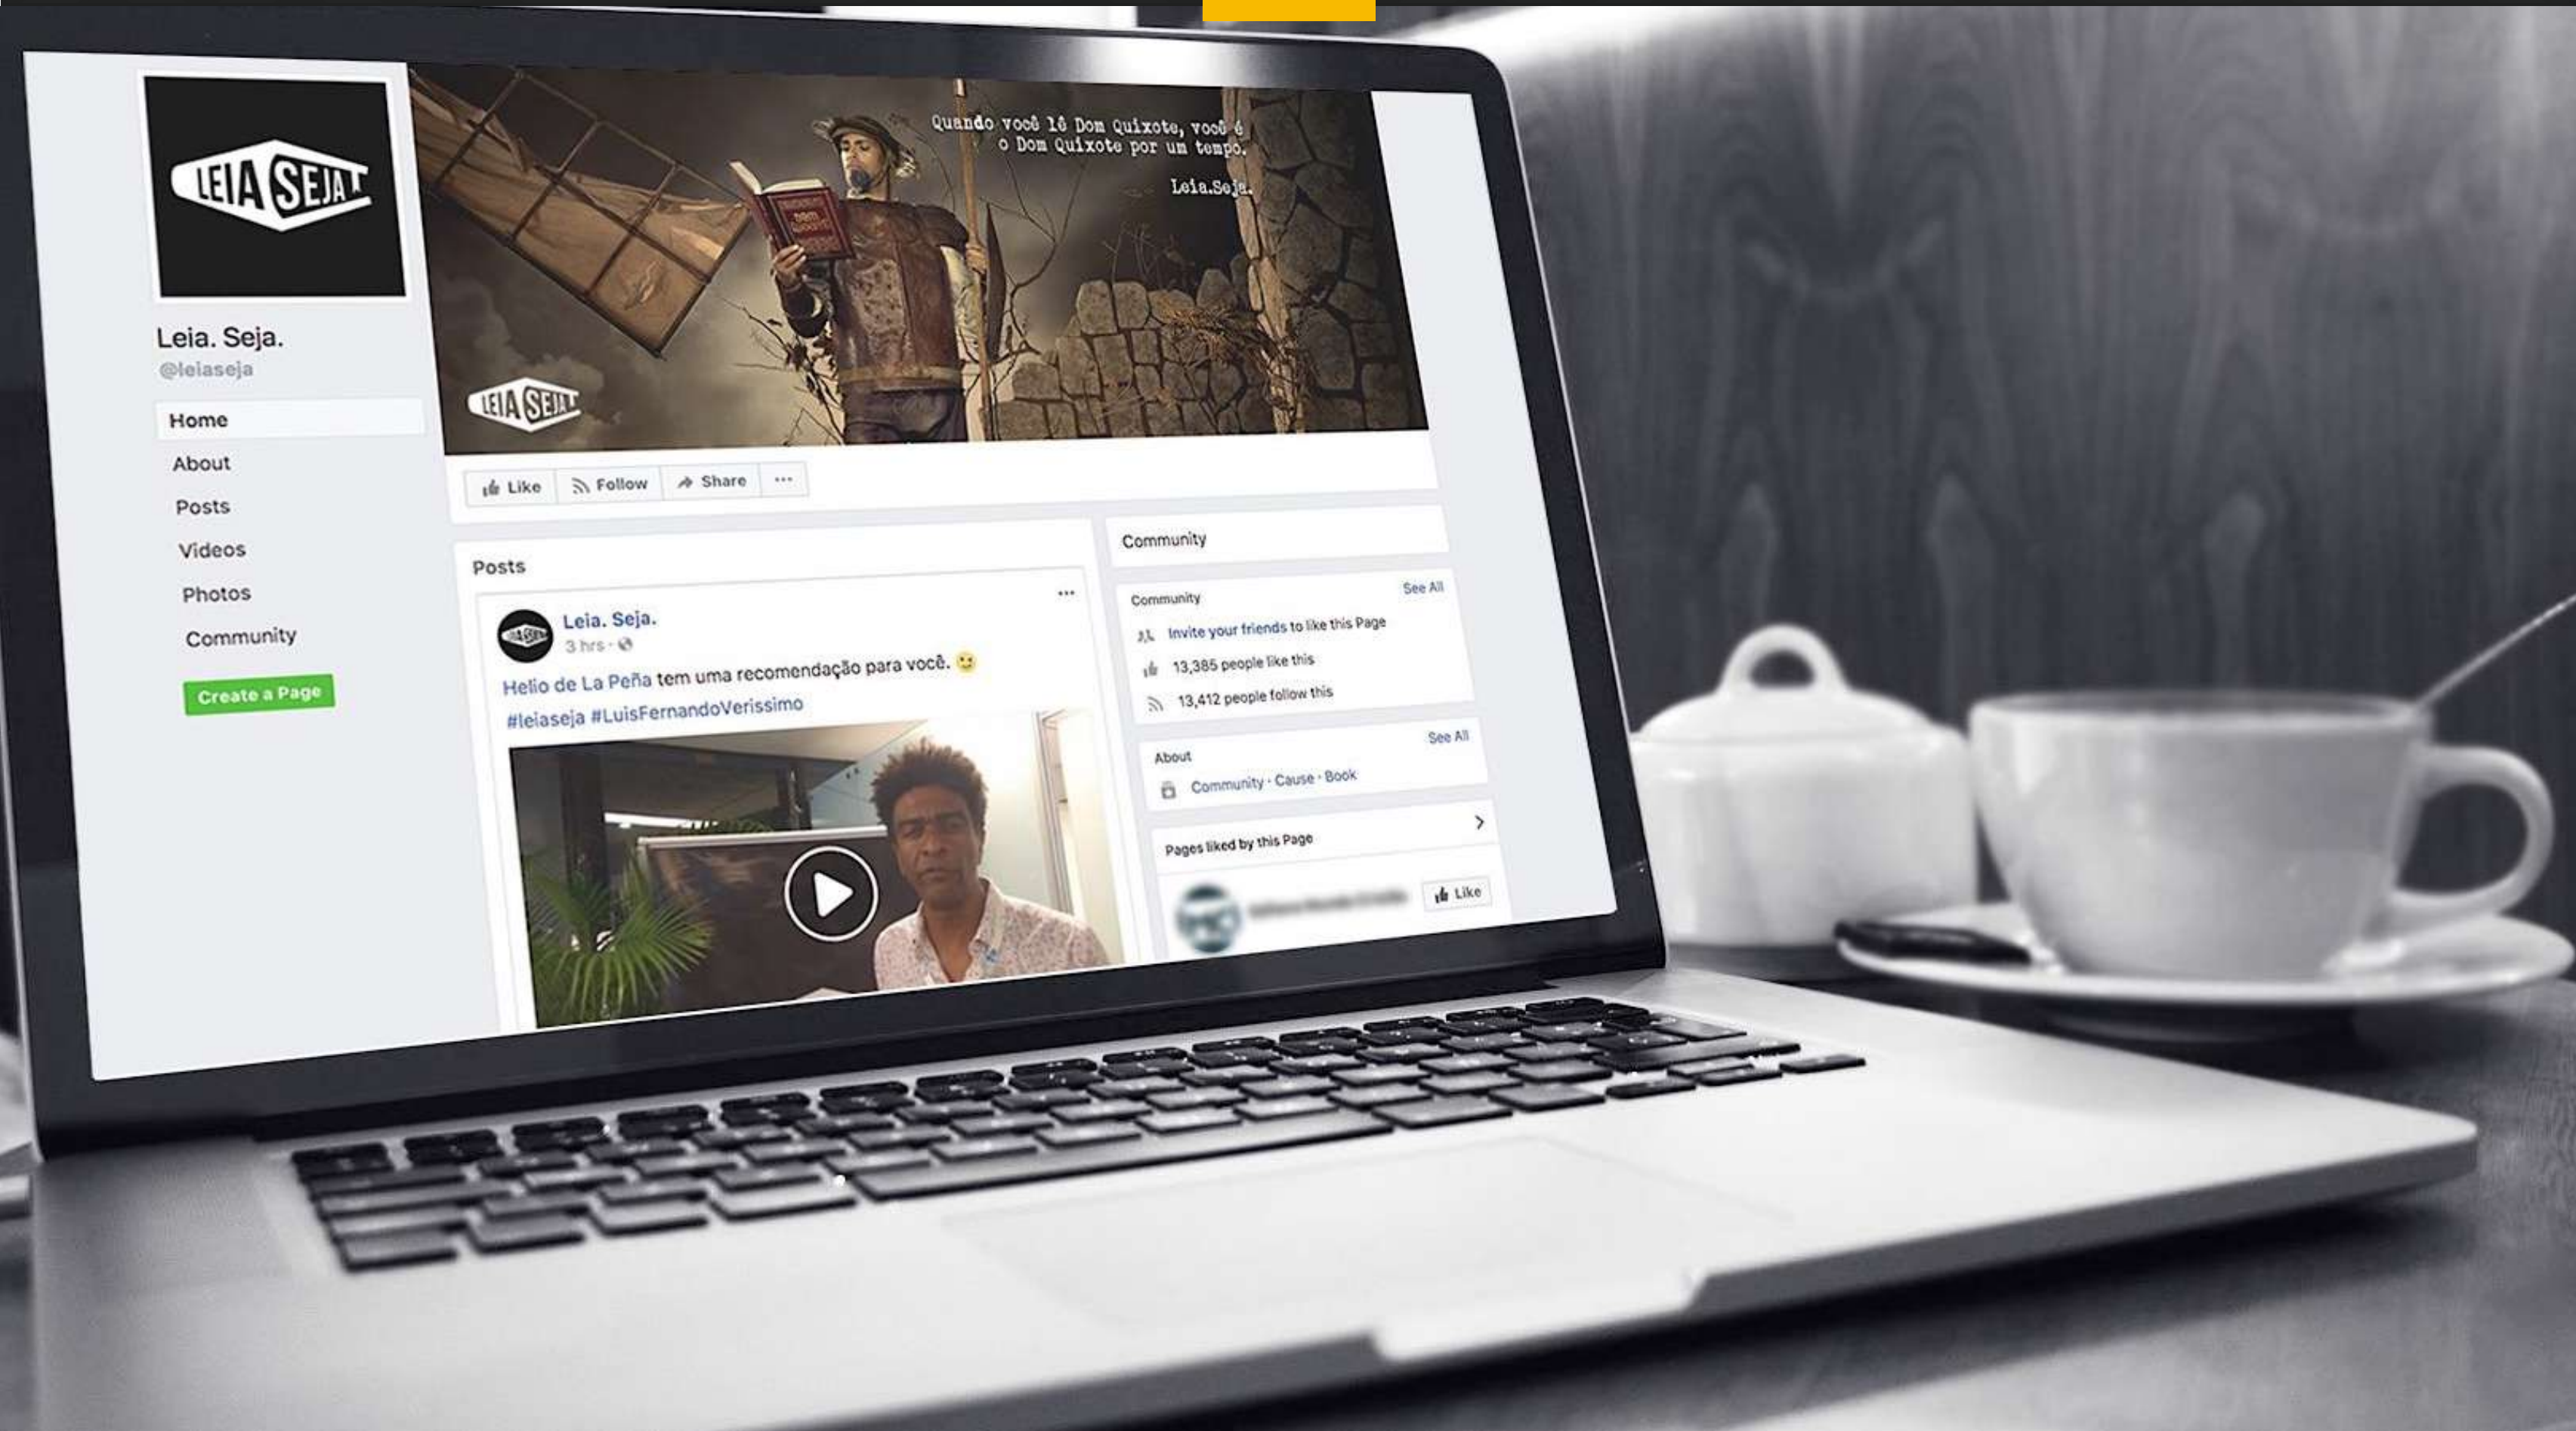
LEIA SEJA

Leia. Seja.
@leiaseja

Home
About
Posts
Videos
Photos
Community
Create a Page

Quando você lê Dom Quixote, você é o Dom Quixote por um tempo.
Leia.Seja.

LEIA SEJA

Like Follow Share ···

Posts

Leia. Seja.
3 hrs ·
Helio de La Peña tem uma recomendação para você. 🙂
#leiaseja #LuisFernandoVerissimo

Community

Community See All
Invite your friends to like this Page
13,385 people like this
13,412 people follow this

About See All
Community · Cause · Book

Pages liked by this Page
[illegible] Like